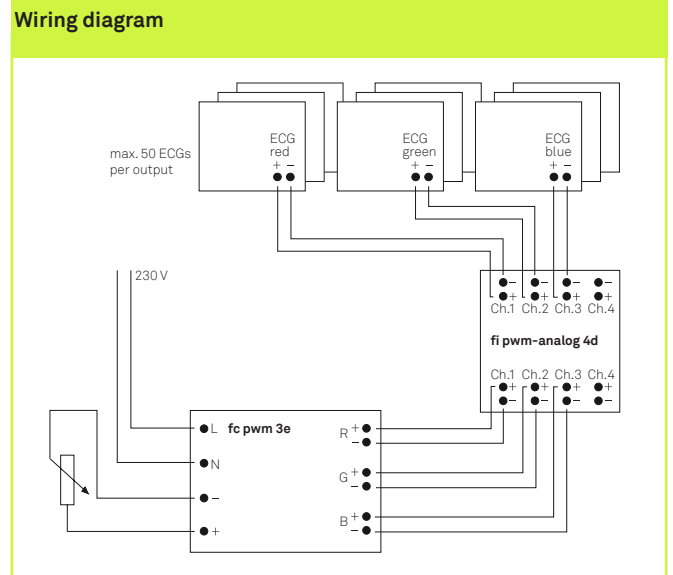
Wiring diagram

max. 50 ECGs per output

ECG red + –

ECG green + –

ECG blue + –

230 V

– – – –
+ + + +
Ch.1 Ch.2 Ch.3 Ch.4

fi pwm-analog 4d

Ch.1 Ch.2 Ch.3 Ch.4
+ + + +
– – – –

L fc pwm 3e

N

–

+

R + –

G + –

B + –